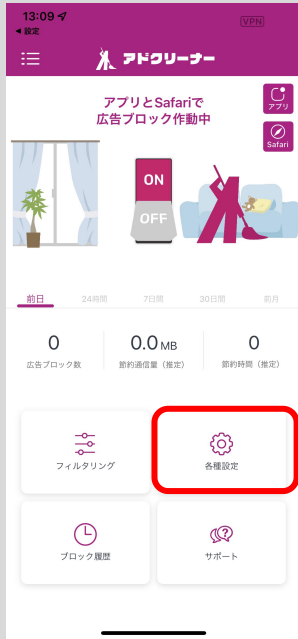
13:09
◀ 設定
VPN
アドクリーナー

アプリとSafariで
広告ブロック作動中

アプリ
Safari

ON
OFF

前日 24時間 7日間 30日間 前月

0
広告ブロック数

0.0MB
節約通信量（推定）

0
節約時間（推定）

フィルタリング

各種設定

ブロック履歴

サポート